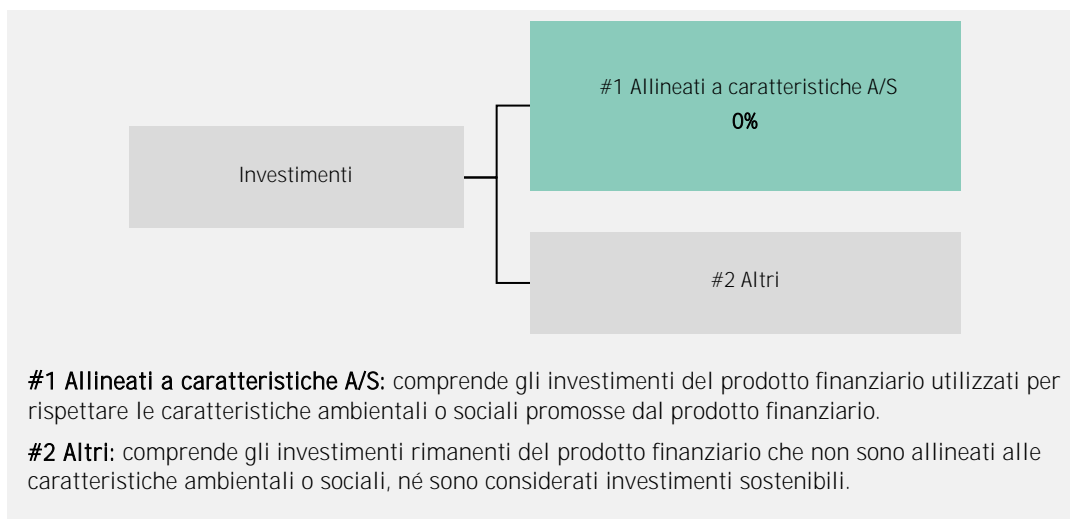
Investimenti

#1 Allineati a caratteristiche A/S
0%

#2 Altri

#1 Allineati a caratteristiche A/S: comprende gli investimenti del prodotto finanziario utilizzati per rispettare le caratteristiche ambientali o sociali promosse dal prodotto finanziario.

#2 Altri: comprende gli investimenti rimanenti del prodotto finanziario che non sono allineati alle caratteristiche ambientali o sociali, né sono considerati investimenti sostenibili.